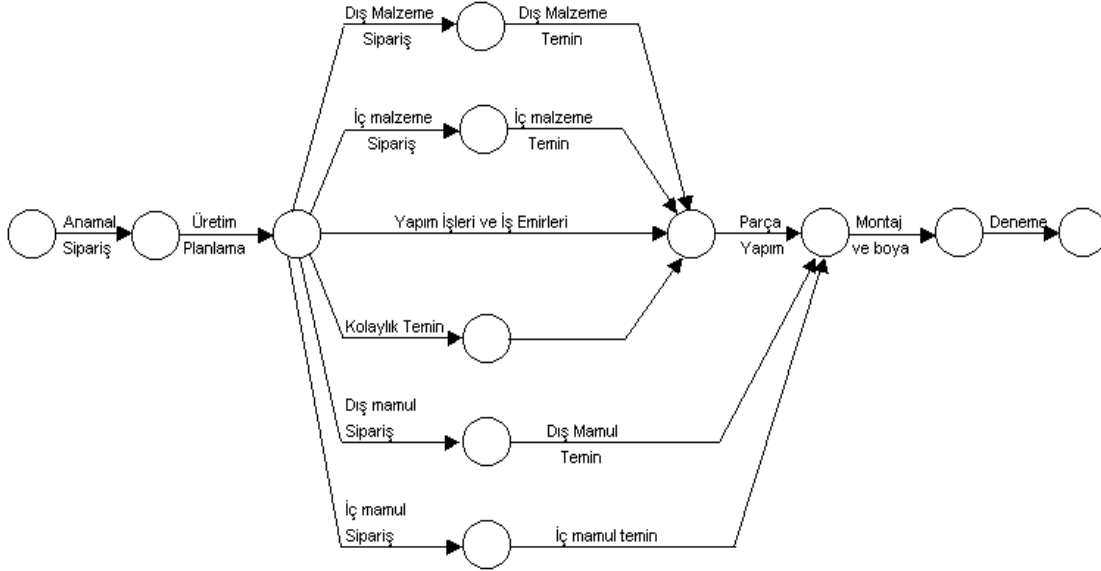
Anamal Sipariş

Üretim Planlama

Dış Malzeme Sipariş

Dış Malzeme Temin

İç malzeme Sipariş

İç malzeme Temin

Yapım İşleri ve İş Emirleri

Kolaylık Temin

Dış mamul Sipariş

Dış Mamul Temin

İç mamul Sipariş

İç mamul temin

Parça Yapım

Montaj ve boya

Deneme